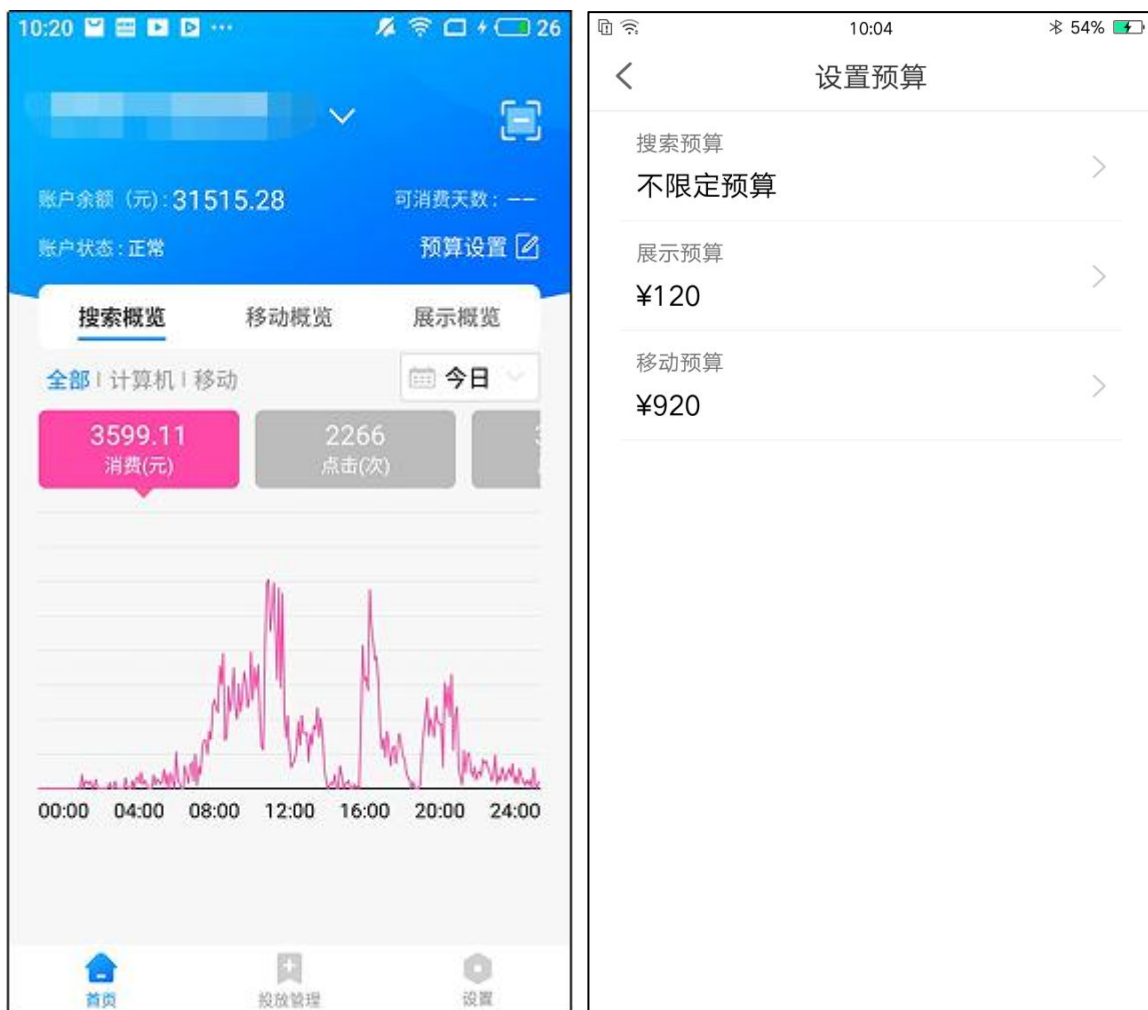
10:20 ··· 26

账户余额（元）: 31515.28
可消费天数: --
账户状态: 正常
预算设置

搜索概览 移动概览 展示概览

全部 | 计算机 | 移动
今日

3599.11
消费(元)

2266
点击(次)

00:00 04:00 08:00 12:00 16:00 20:00 24:00

首页 投放管理 设置

10:04 54%

设置预算

搜索预算
不限定预算

展示预算
¥120

移动预算
¥920